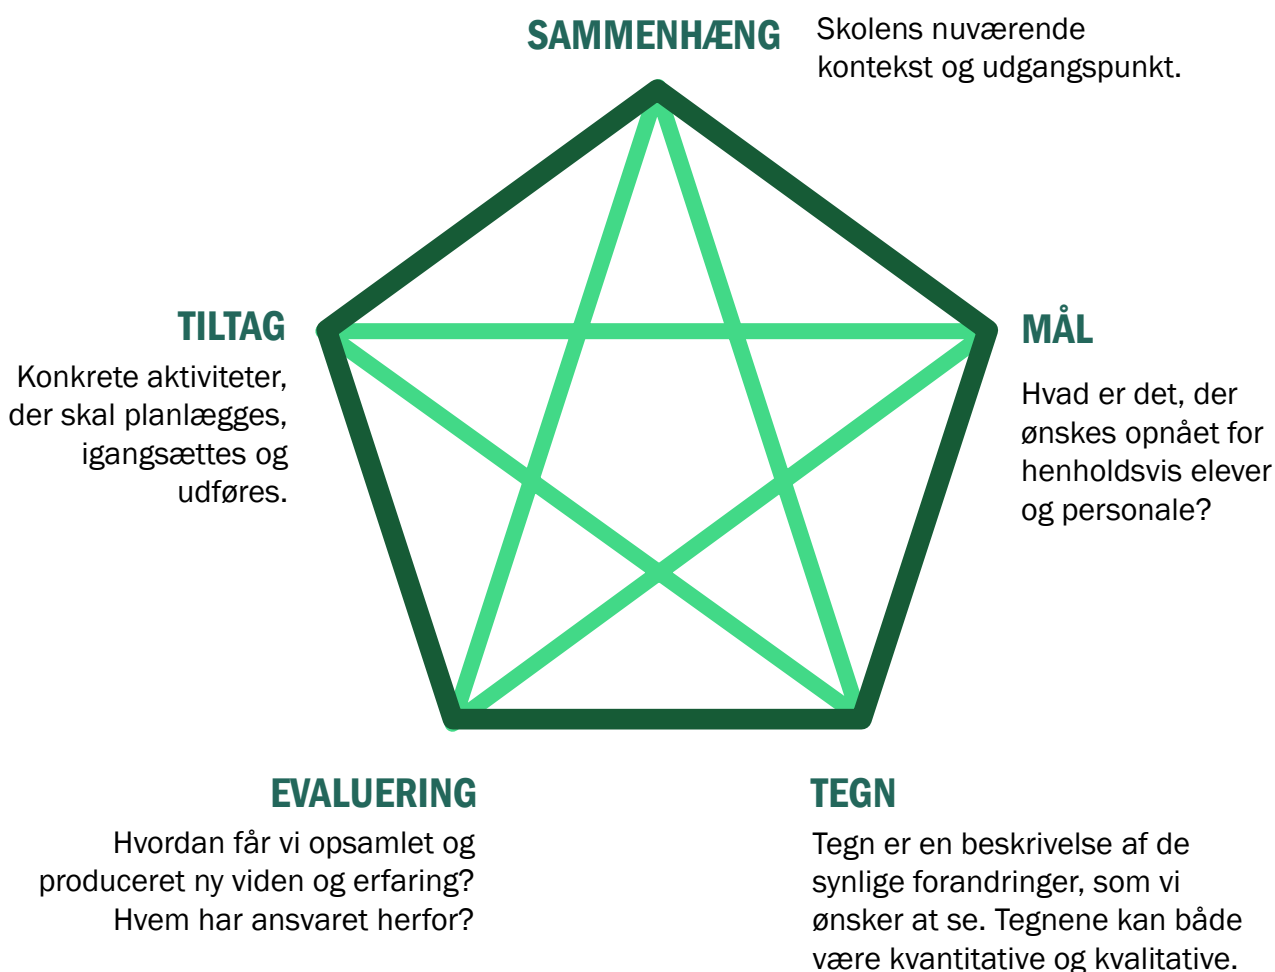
SAMMENHÆNG

Skolens nuværende kontekst og udgangspunkt.

TILTAG

Konkrete aktiviteter, der skal planlægges, igangsættes og udføres.

MÅL

Hvad er det, der ønskes opnået for henholdsvis elever og personale?

EVALUERING

Hvordan får vi opsamlet og produceret ny viden og erfaring? Hvem har ansvaret herfor?

TEGN

Tegn er en beskrivelse af de synlige forandringer, som vi ønsker at se. Tegnene kan både være kvantitative og kvalitative.